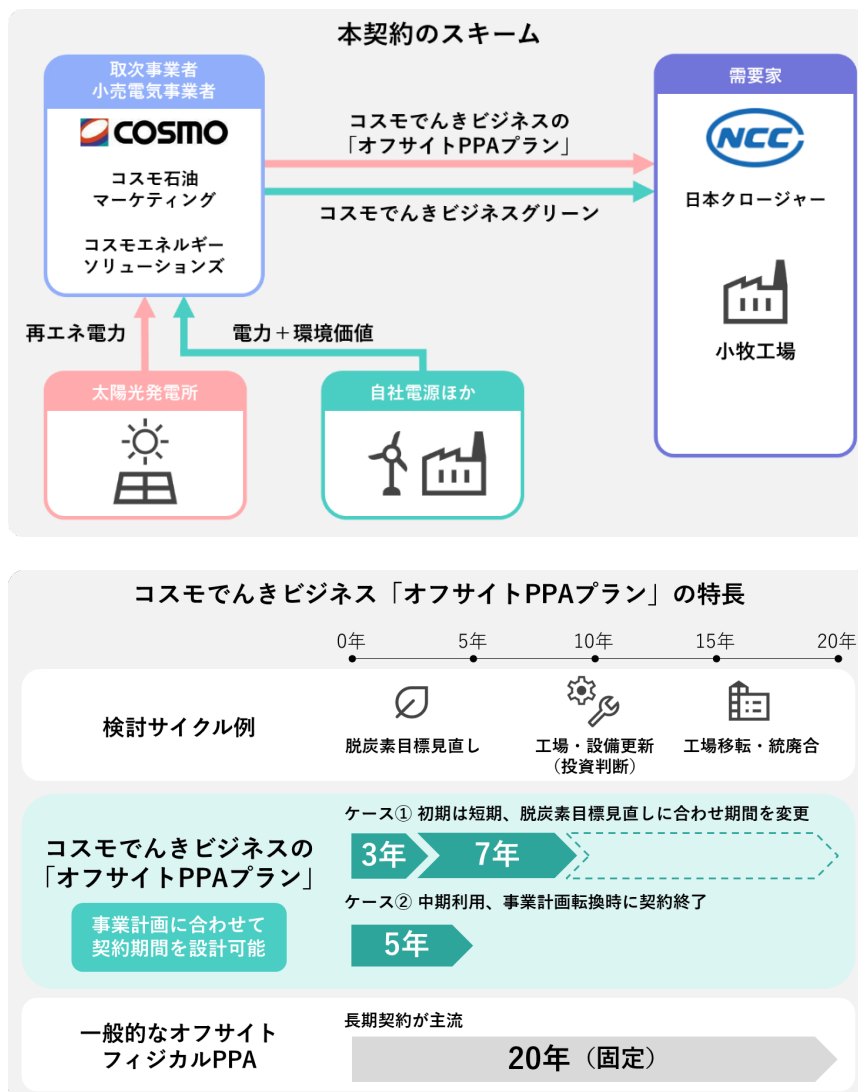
本契約のスキーム

取次事業者
小売電気事業者

COSMO

コスモ石油
マーケティング

コスモエネルギー
ソリューションズ

コスモでんきビジネスの
「オフサイトPPAプラン」

コスモでんきビジネスグリーン

需要家

NCC

日本クロージャー

小牧工場

再エネ電力

電力＋環境価値

太陽光発電所

自社電源ほか

コスモでんきビジネス「オフサイトPPAプラン」の特長

0年　5年　10年　15年　20年

検討サイクル例

脱炭素目標見直し

工場・設備更新
（投資判断）

工場移転・統廃合

コスモでんきビジネスの
「オフサイトPPAプラン」

事業計画に合わせて
契約期間を設計可能

ケース① 初期は短期、脱炭素目標見直しに合わせ期間を変更

3年　7年

ケース② 中期利用、事業計画転換時に契約終了

5年

一般的なオフサイト
フィジカルPPA

長期契約が主流

20年（固定）